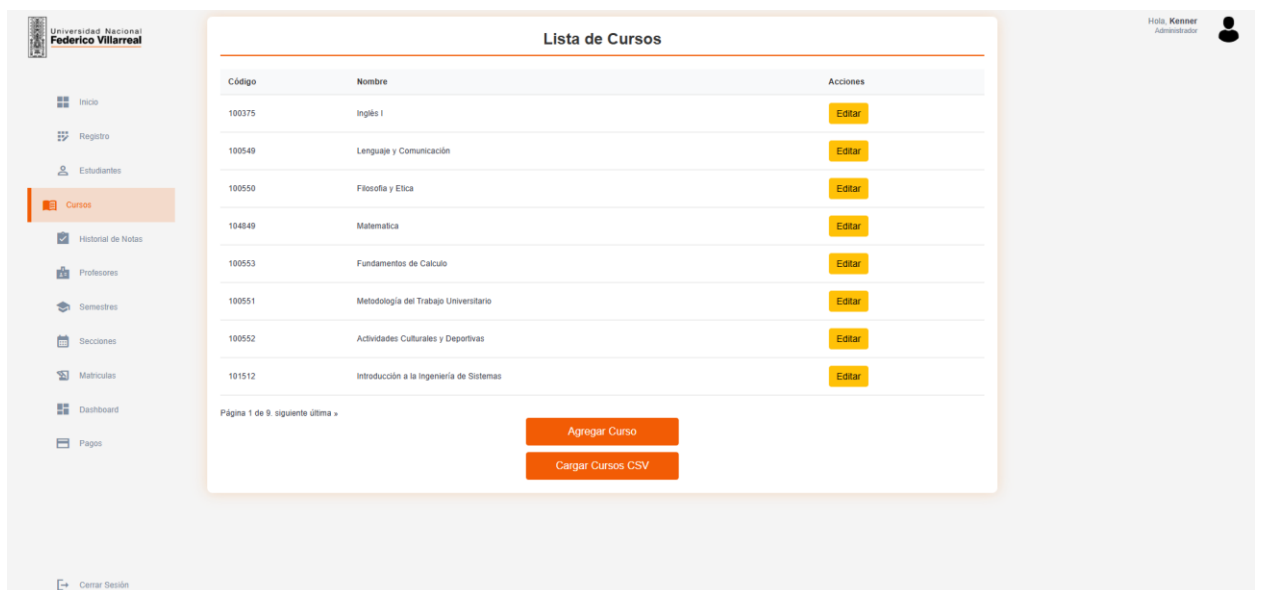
Universidad Nacional
Federico Villarreal

Inicio
Registro
Estudiantes
Cursos
Historial de Notas
Profesores
Semestres
Secciones
Matriculas
Dashboard
Pagos

Cerrar Sesión

Lista de Cursos

| Código | Nombre | Acciones |
|---|---|---|
| 100375 | Inglès I | Editar |
| 100549 | Lenguaje y Comunicación | Editar |
| 100550 | Filosofia y Etica | Editar |
| 104849 | Matematica | Editar |
| 100553 | Fundamentos de Calculo | Editar |
| 100551 | Metodología del Trabajo Universitario | Editar |
| 100552 | Actividades Culturales y Deportivas | Editar |
| 101512 | Introducción a la Ingeniería de Sistemas | Editar |

Página 1 de 9. siguiente última »

Agregar Curso

Cargar Cursos CSV

Hola, Kenner
Administrador